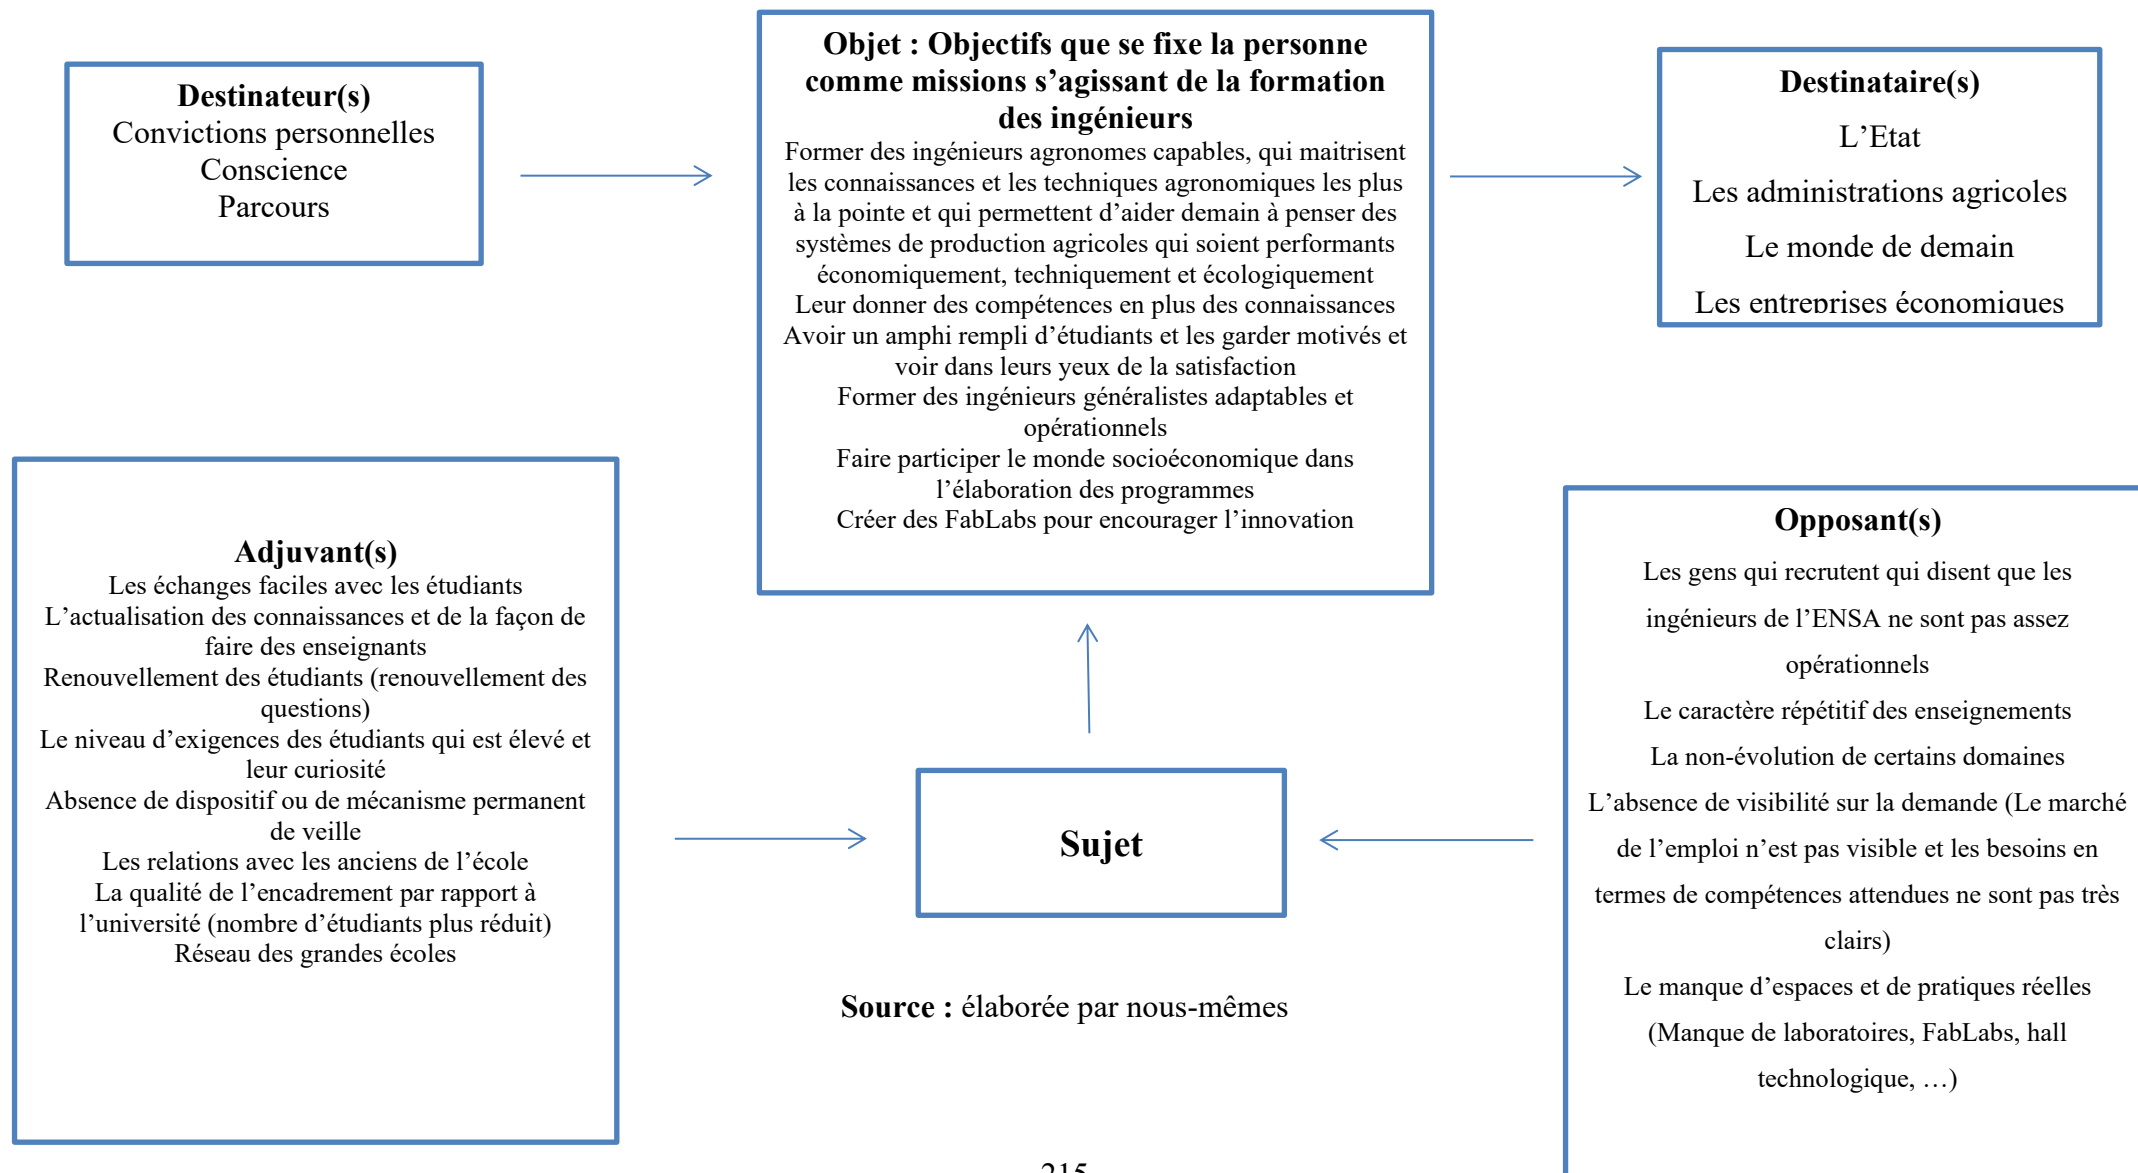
Destinateur(s)
Convictions personnelles
Conscience
Parcours

Objet : Objectifs que se fixe la personne comme missions s'agissant de la formation des ingénieurs
Former des ingénieurs agronomes capables, qui maitrisent les connaissances et les techniques agronomiques les plus à la pointe et qui permettent d'aider demain à penser des systèmes de production agricoles qui soient performants économiquement, techniquement et écologiquement
Leur donner des compétences en plus des connaissances
Avoir un amphi rempli d'étudiants et les garder motivés et voir dans leurs yeux de la satisfaction
Former des ingénieurs généralistes adaptables et opérationnels
Faire participer le monde socioéconomique dans l'élaboration des programmes
Créer des FabLabs pour encourager l'innovation

Destinataire(s)
L'Etat
Les administrations agricoles
Le monde de demain
Les entreprises économiques

Adjuvant(s)
Les échanges faciles avec les étudiants
L'actualisation des connaissances et de la façon de faire des enseignants
Renouvellement des étudiants (renouvellement des questions)
Le niveau d'exigences des étudiants qui est élevé et leur curiosité
Absence de dispositif ou de mécanisme permanent de veille
Les relations avec les anciens de l'école
La qualité de l'encadrement par rapport à l'université (nombre d'étudiants plus réduit)
Réseau des grandes écoles

Sujet

Source : élaborée par nous-mêmes

Opposant(s)
Les gens qui recrutent qui disent que les ingénieurs de l'ENSA ne sont pas assez opérationnels
Le caractère répétitif des enseignements
La non-évolution de certains domaines
L'absence de visibilité sur la demande (Le marché de l'emploi n'est pas visible et les besoins en termes de compétences attendues ne sont pas très clairs)
Le manque d'espaces et de pratiques réelles (Manque de laboratoires, FabLabs, hall technologique, …)

215